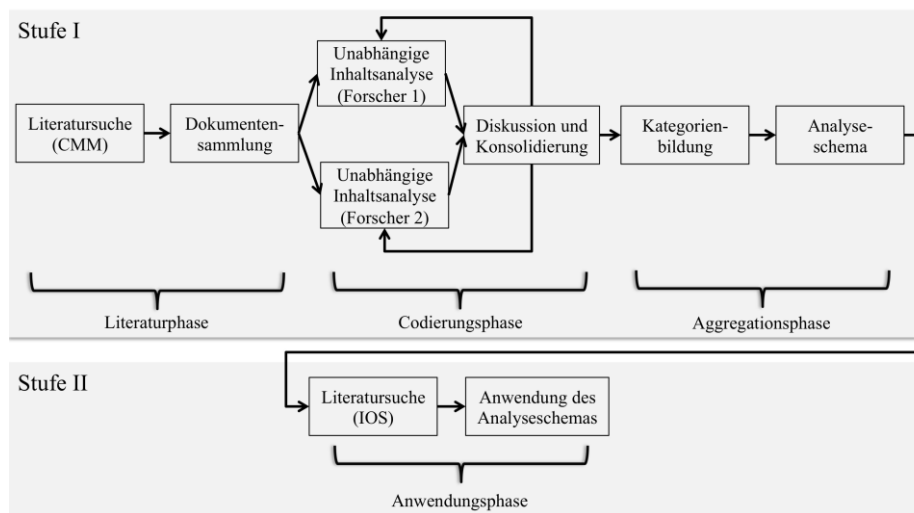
Stufe I

Literatursuche (CMM)

Dokumentensammlung

Unabhängige Inhaltsanalyse (Forscher 1)

Unabhängige Inhaltsanalyse (Forscher 2)

Diskussion und Konsolidierung

Kategorienbildung

Analyseschema

Literaturphase

Codierungsphase

Aggregationsphase

Stufe II

Literatursuche (IOS)

Anwendung des Analyseschemas

Anwendungsphase